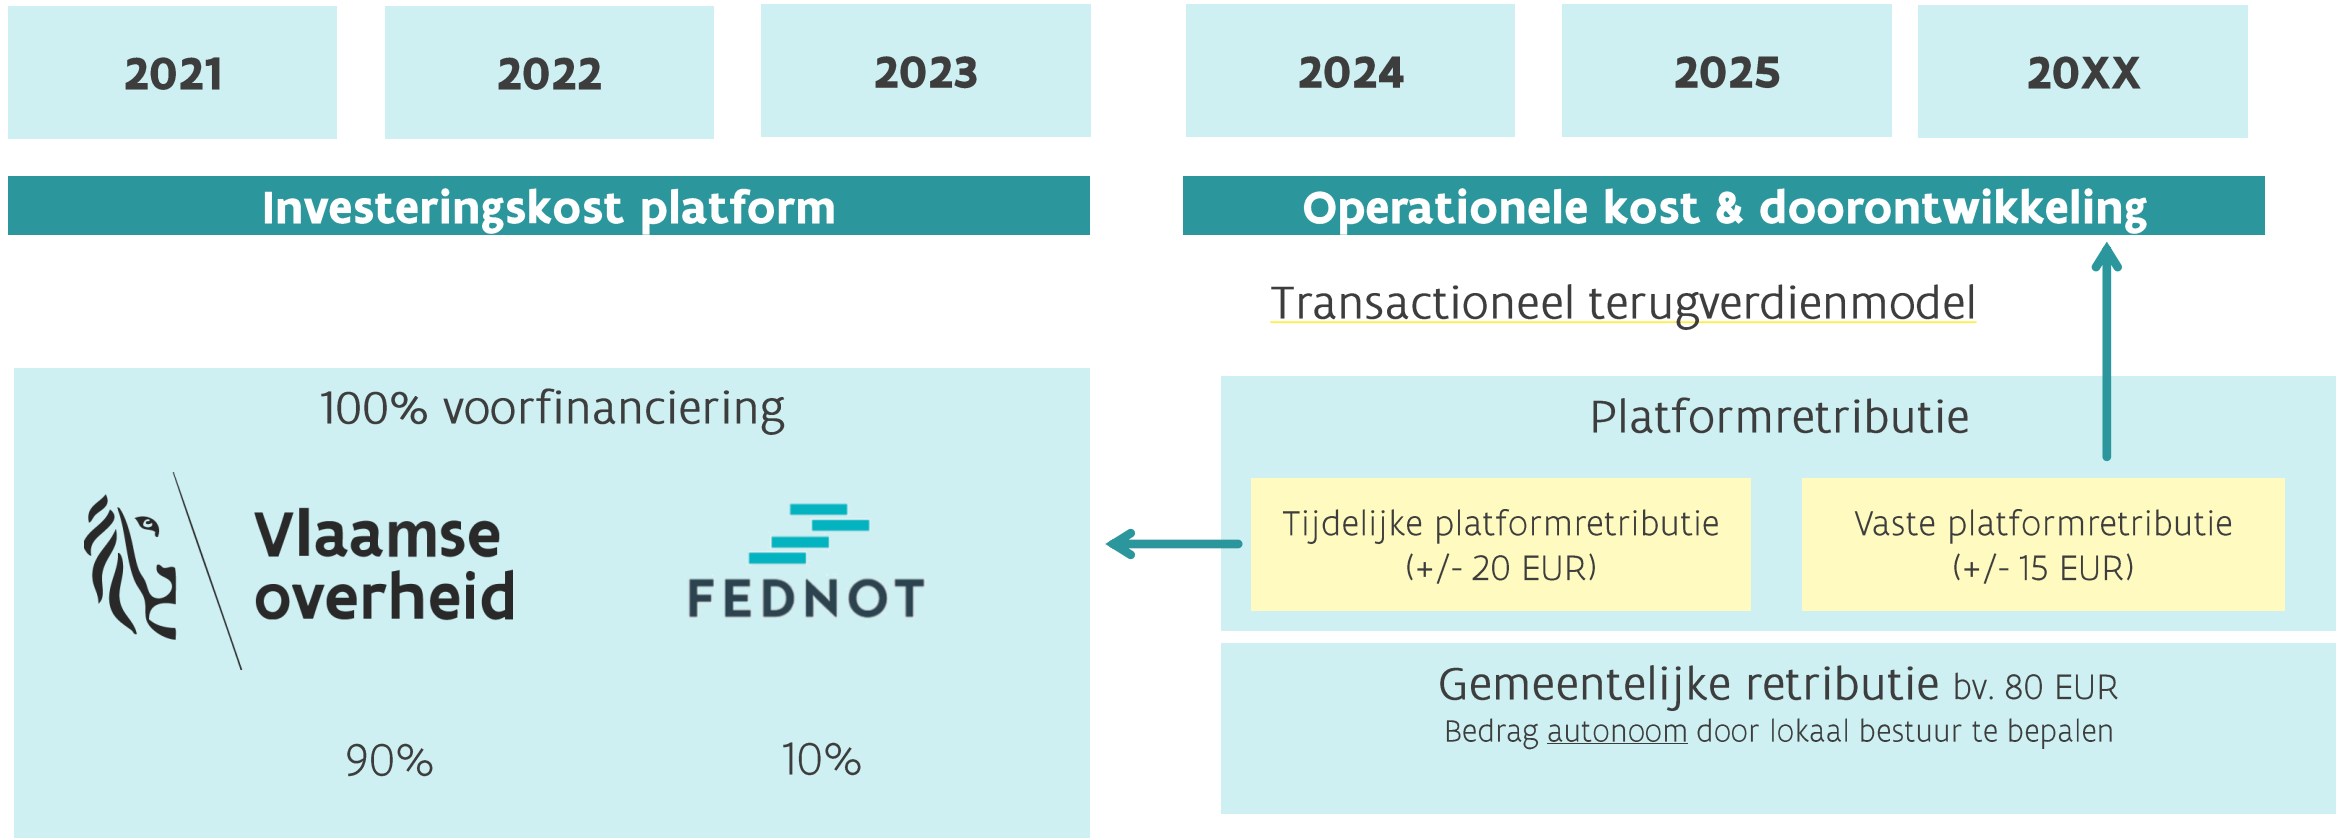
2021

2022

2023

2024

2025

20XX

Investeringskost platform

Operationele kost & doorontwikkeling

Transactioneel terugverdienmodel

100% voorfinanciering

Vlaamse overheid

FEDNOT

90%

10%

Platformretributie

Tijdelijke platformretributie (+/- 20 EUR)

Vaste platformretributie (+/- 15 EUR)

Gemeentelijke retributie bv. 80 EUR
Bedrag autonoom door lokaal bestuur te bepalen